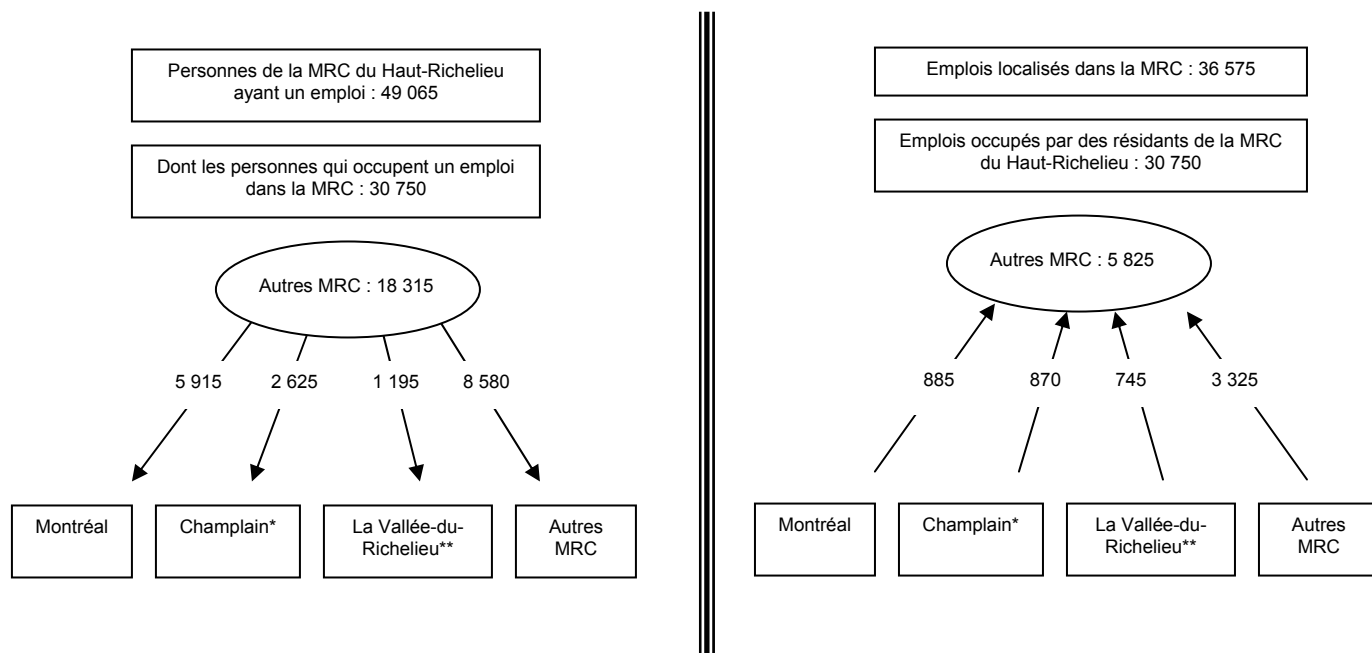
Personnes de la MRC du Haut-Richelieu ayant un emploi : 49 065

Dont les personnes qui occupent un emploi dans la MRC : 30 750

Autres MRC : 18 315

5 915
2 625
1 195
8 580

Montréal
Champlain*
La Vallée-du-Richelieu**
Autres MRC

Emplois localisés dans la MRC : 36 575

Emplois occupés par des résidants de la MRC du Haut-Richelieu : 30 750

Autres MRC : 5 825

885
870
745
3 325

Montréal
Champlain*
La Vallée-du-Richelieu**
Autres MRC